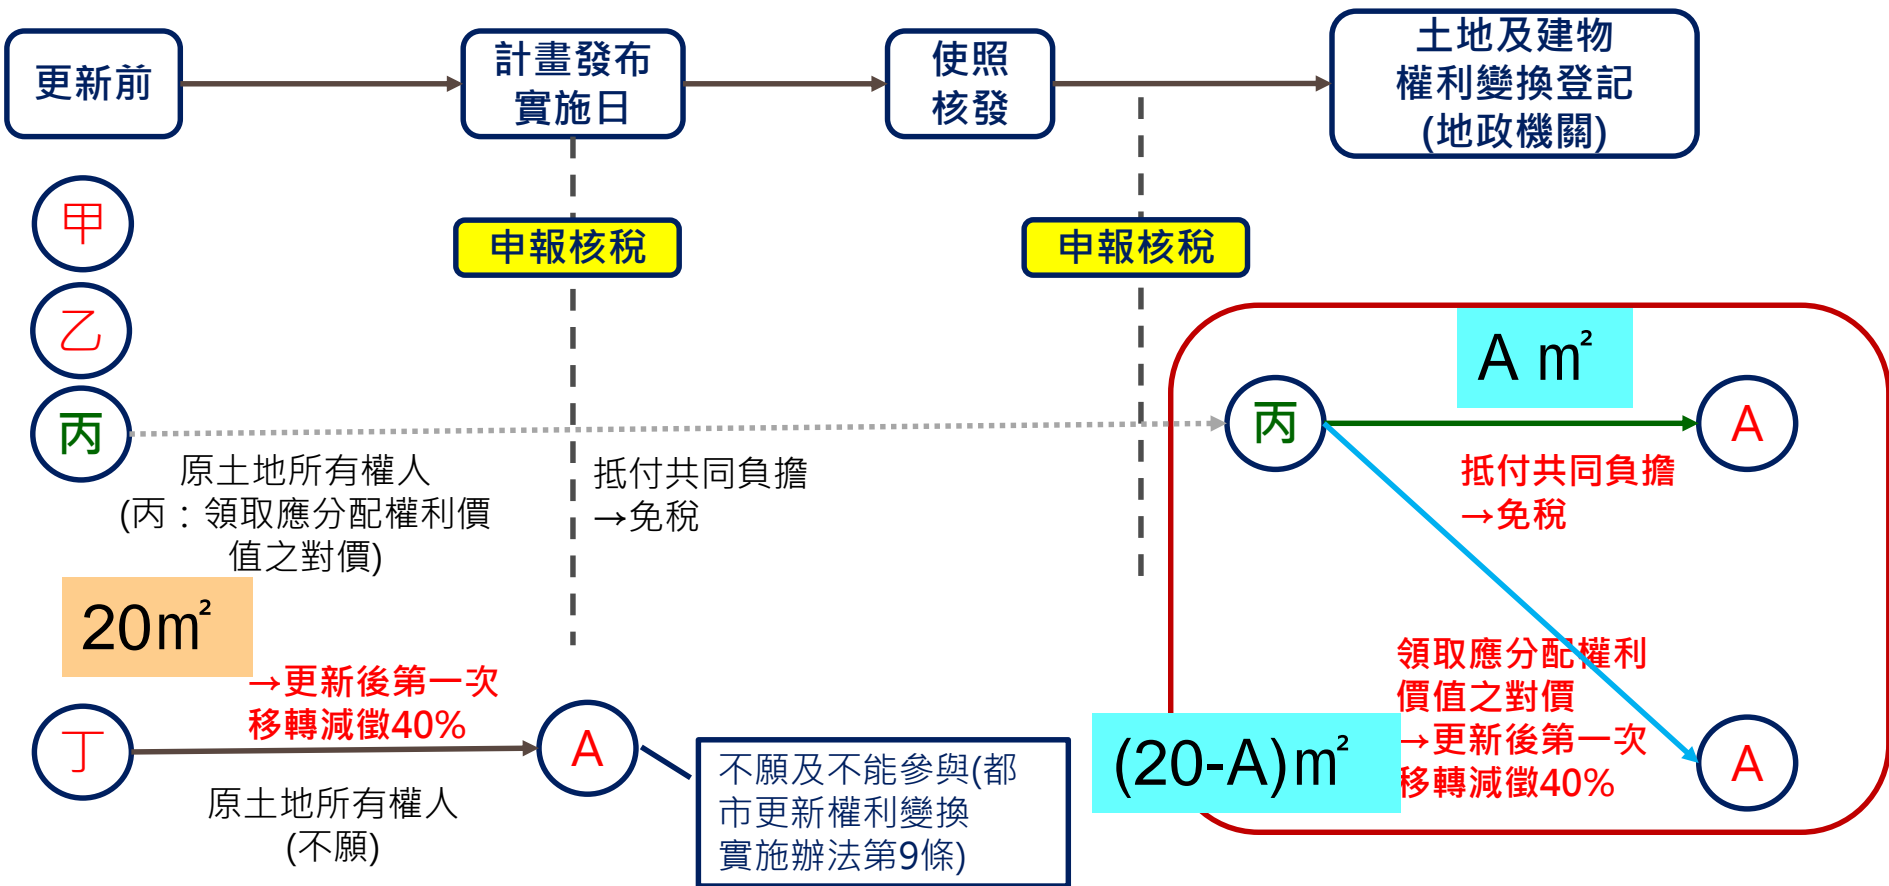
更新前

計畫發布實施日

使照核發

土地及建物權利變換登記(地政機關)

甲

乙

丙

申報核稅

申報核稅

原土地所有權人
(丙：領取應分配權利價值之對價)

抵付共同負擔
→免稅

A m²

丙

A

抵付共同負擔
→免稅

20m²

→更新後第一次移轉減徵40%

丁

A

原土地所有權人
(不願)

不願及不能參與(都市更新權利變換實施辦法第9條)

領取應分配權利價值之對價
→更新後第一次移轉減徵40%

(20-A)m²

A